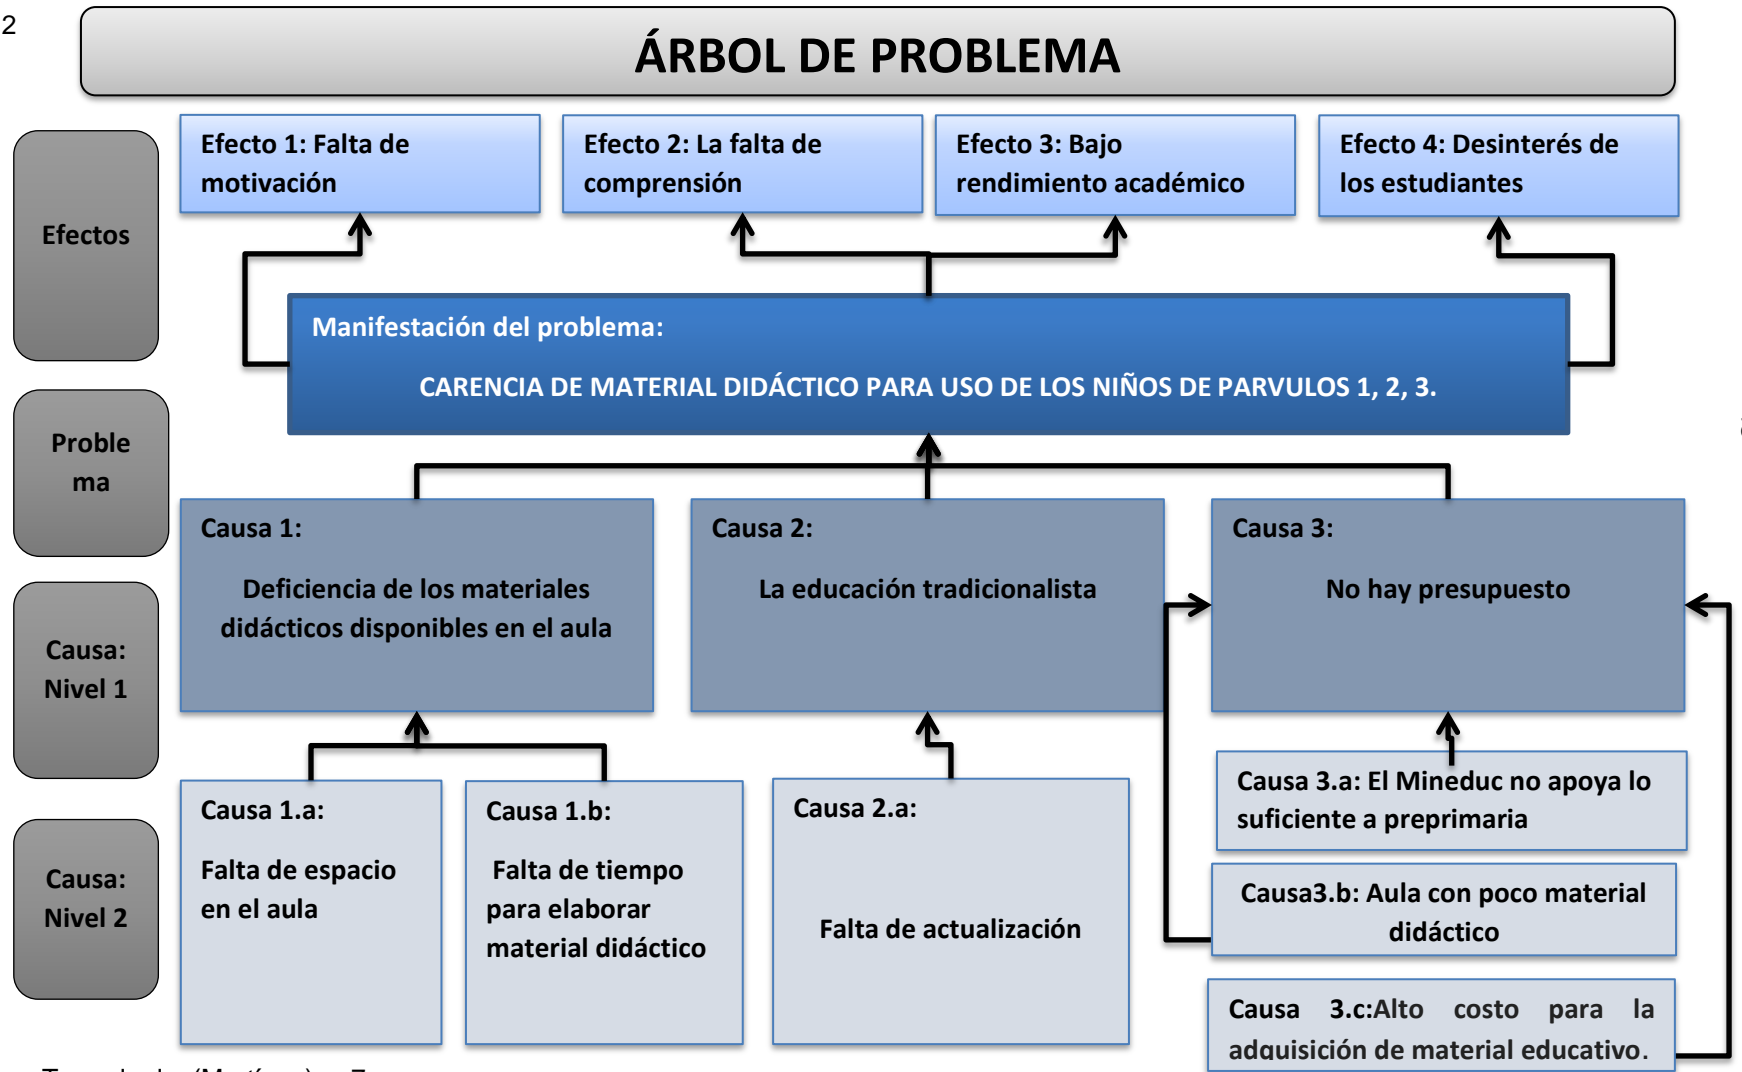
2

ÁRBOL DE PROBLEMA

Efectos

Efecto 1: Falta de motivación

Efecto 2: La falta de comprensión

Efecto 3: Bajo rendimiento académico

Efecto 4: Desinterés de los estudiantes

Proble ma

Manifestación del problema:

CARENCIA DE MATERIAL DIDÁCTICO PARA USO DE LOS NIÑOS DE PARVULOS 1, 2, 3.

Causa: Nivel 1

Causa 1:

Deficiencia de los materiales didácticos disponibles en el aula

Causa 2:

La educación tradicionalista

Causa 3:

No hay presupuesto

Causa: Nivel 2

Causa 1.a:

Falta de espacio en el aula

Causa 1.b:

Falta de tiempo para elaborar material didáctico

Causa 2.a:

Falta de actualización

Causa 3.a: El Mineduc no apoya lo suficiente a preprimaria

Causa3.b: Aula con poco material didáctico

Causa 3.c:Alto costo para la adquisición de material educativo.

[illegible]